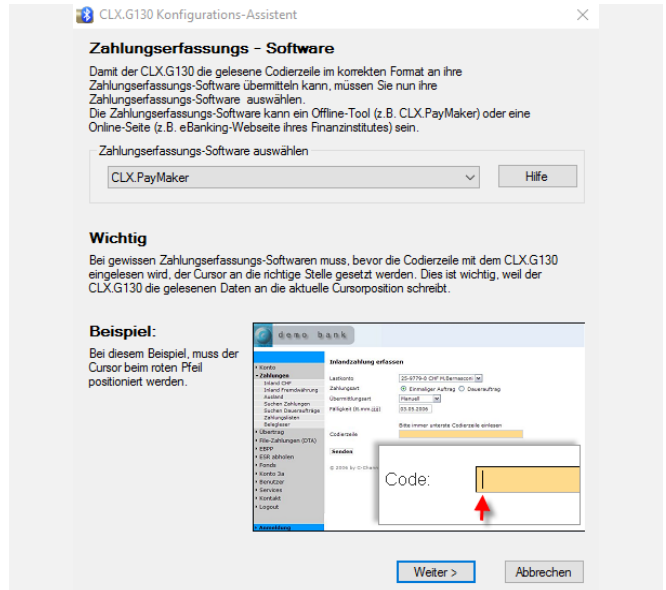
CLX.G130 Konfigurations-Assistent

Zahlungserfassungs - Software

Damit der CLX.G130 die gelesene Codierzeile im korrekten Format an ihre Zahlungserfassungs-Software übermitteln kann, müssen Sie nun ihre Zahlungserfassungs-Software auswählen.
Die Zahlungserfassungs-Software kann ein Offline-Tool (z.B. CLX.PayMaker) oder eine Online-Seite (z.B. eBanking-Webseite ihres Finanzinstitutes) sein.

Zahlungserfassungs-Software auswählen

CLX.PayMaker

Hilfe

Wichtig

Bei gewissen Zahlungserfassungs-Softwaren muss, bevor die Codierzeile mit dem CLX.G130 eingelesen wird, der Cursor an die richtige Stelle gesetzt werden. Dies ist wichtig, weil der CLX.G130 die gelesenen Daten an die aktuelle Cursorposition schreibt.

Beispiel:

Bei diesem Beispiel, muss der Cursor beim roten Pfeil positioniert werden.

demo bank

Konto
Zahlungen
Inland CHF
Inland Fremdwährung
Ausland
Suchen Zahlungen
Suchen Daueraufträge
Zahlungslisten
Belegleser
Übertrag
File-Zahlungen (DTA)
EBPP
ESR abholen
Fonds
Konto 3a
Benutzer
Services
Kontakt
Logout

Abmeldung

Inlandzahlung erfassen

Lastkonto
Zahlungsart
Übermittlungsart
Fälligkeit (tt.mm.jjjj)
Codierzeile

Einmaliger Auftrag
Dauerauftrag
Manuell
03.05.2006
Bitte immer unterste Codierzeile einlesen

Senden

© 2006 by

Code:

Weiter >

Abbrechen